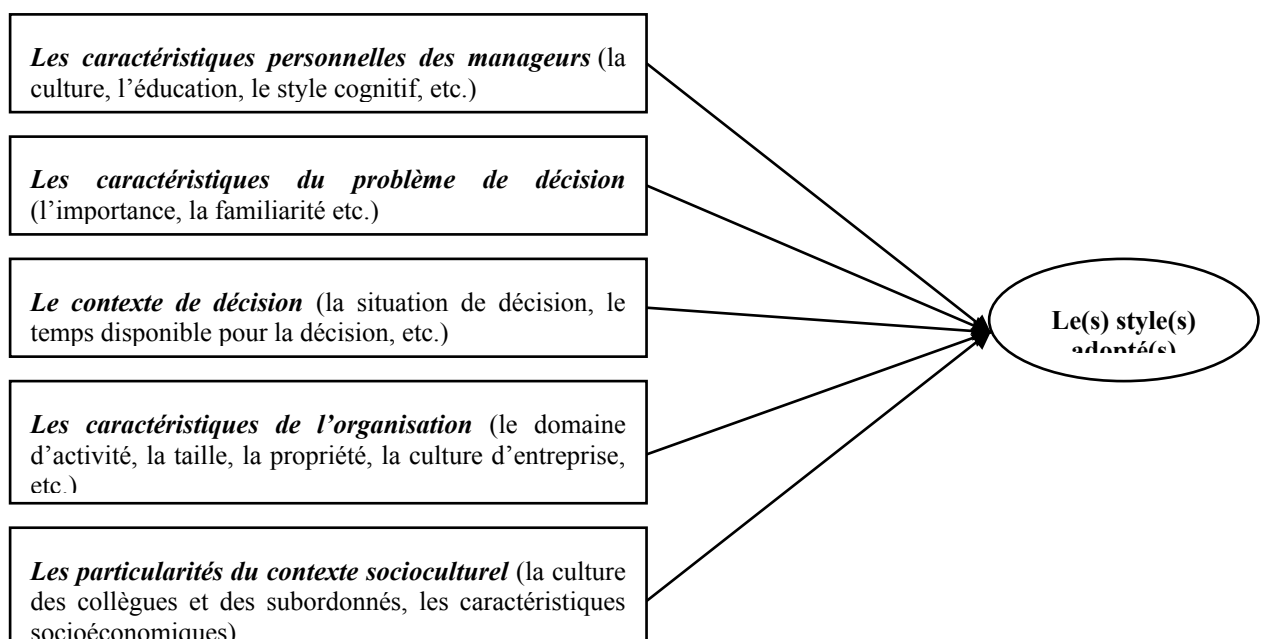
***Les caractéristiques personnelles des manageurs*** (la culture, l'éducation, le style cognitif, etc.)

***Les caractéristiques du problème de décision*** (l'importance, la familiarité etc.)

***Le contexte de décision*** (la situation de décision, le temps disponible pour la décision, etc.)

***Les caractéristiques de l'organisation*** (le domaine d'activité, la taille, la propriété, la culture d'entreprise, etc.)

***Les particularités du contexte socioculturel*** (la culture des collègues et des subordonnés, les caractéristiques socioéconomiques)

**Le(s) style(s) adopté(s)**